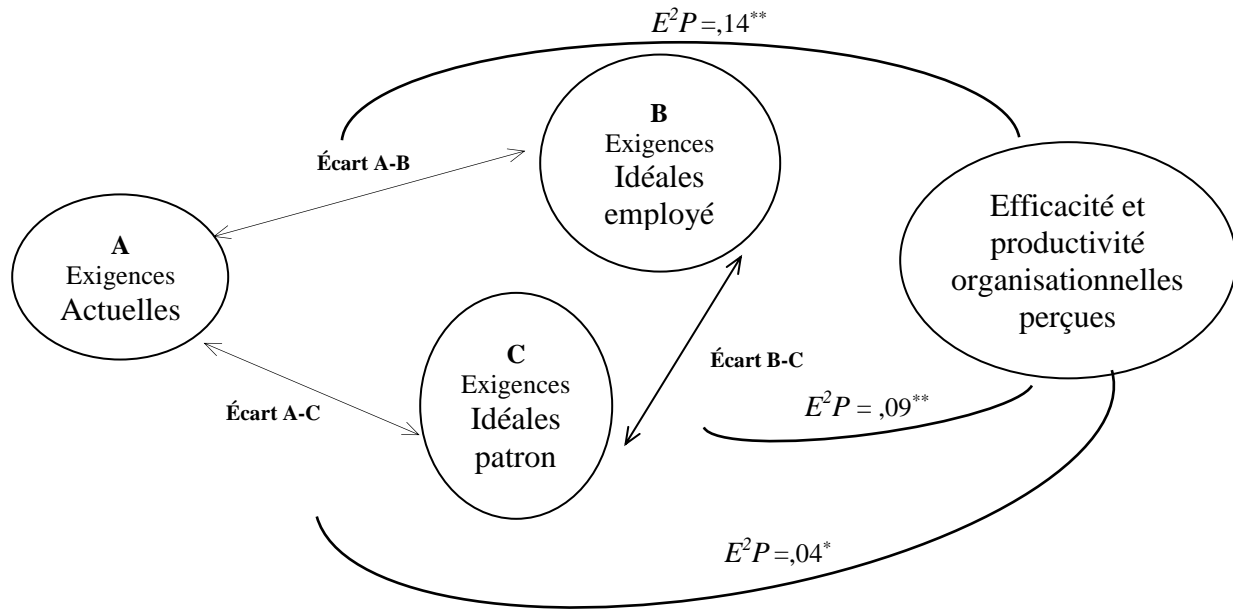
$E^2P =,14^{**}$

Écart A-B

B
Exigences
Idéales
employé

A
Exigences
Actuelles

Efficacité et
productivité
organisationnelles
perçues

C
Exigences
Idéales
patron

Écart B-C

$E^2P = ,09^{**}$

Écart A-C

$E^2P =,04^{*}$